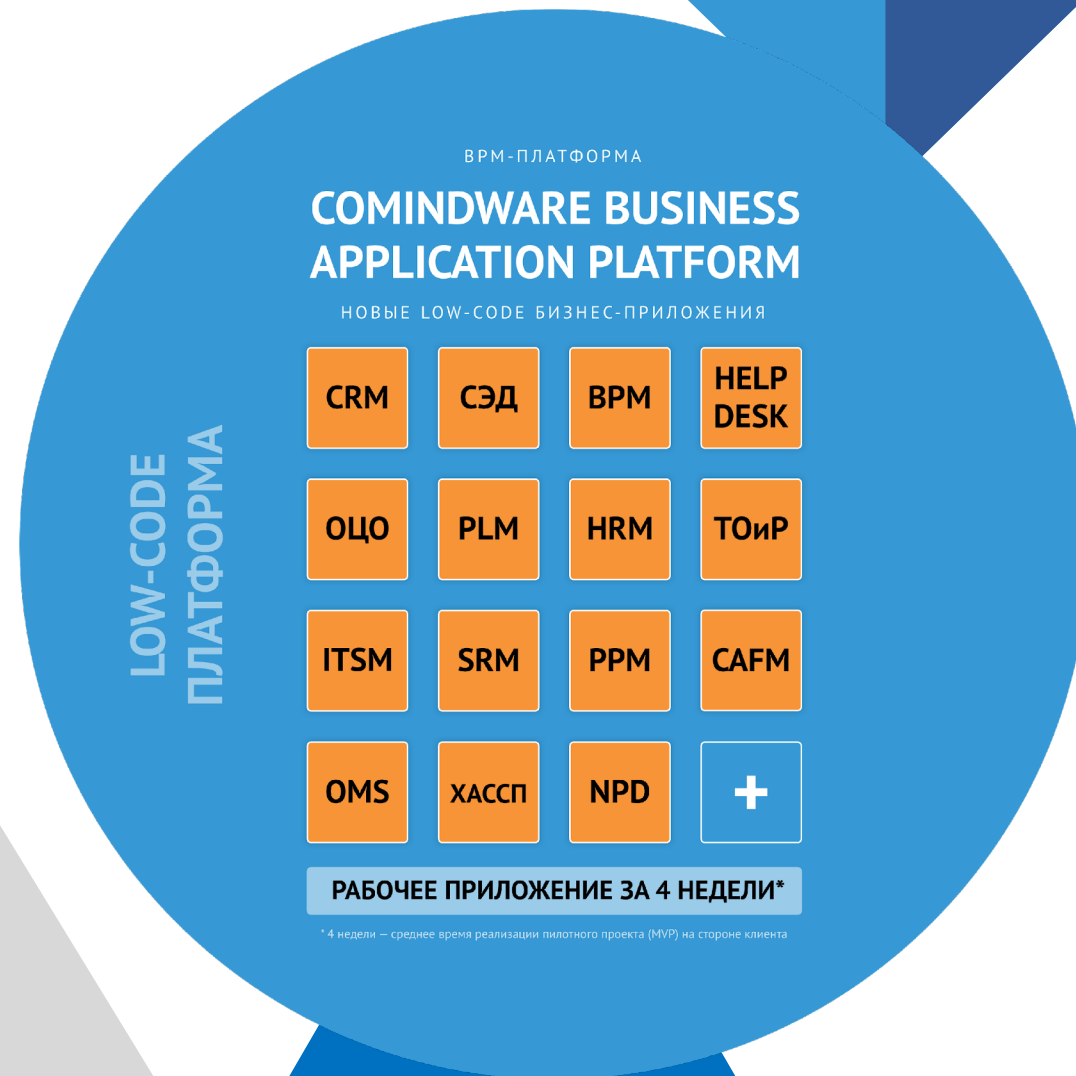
LOW-CODE ПЛАТФОРМА

BPM-ПЛАТФОРМА

COMINDWARE BUSINESS APPLICATION PLATFORM

НОВЫЕ LOW-CODE БИЗНЕС-ПРИЛОЖЕНИЯ

| CRM | СЭД | BPM | HELP DESK |
|---|---|---|---|
| ОЦО | PLM | HRM | ТОиР |
| ITSM | SRM | PPM | CAFM |
| OMS | ХАССП | NPD | + |

РАБОЧЕЕ ПРИЛОЖЕНИЕ ЗА 4 НЕДЕЛИ*

* 4 недели – среднее время реализации пилотного проекта (MVP) на стороне клиента